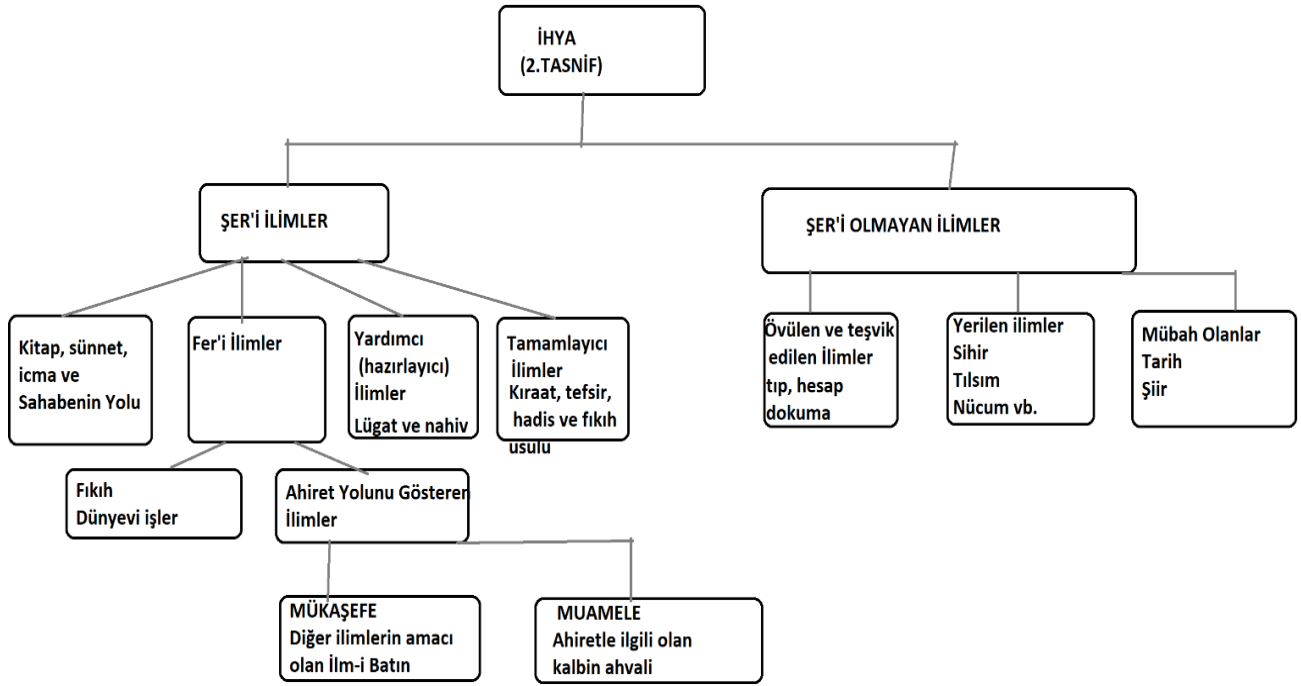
İHYA
(2.TASNİF)

ŞER'İ İLİMLER

ŞER'İ OLMAYAN İLİMLER

Kitap, sünnet, icma ve Sahabenin Yolu

Fer'i İlimler

Yardımcı (hazırlayıcı) İlimler
Lügat ve nahiv

Tamamlayıcı İlimler
Kıraat, tefsir, hadis ve fıkıh usulu

Övülen ve teşvik edilen İlimler
tıp, hesap dokuma

Yerilen ilimler
Sihir
Tılsım
Nücum vb.

Mübah Olanlar
Tarih
Şiir

Fıkıh
Dünyevi işler

Ahiret Yolunu Gösterer İlimler

MÜKAŞEFE
Diğer ilimlerin amacı olan İlm-i Batın

MUAMELE
Ahiretle ilgili olan kalbin ahvali